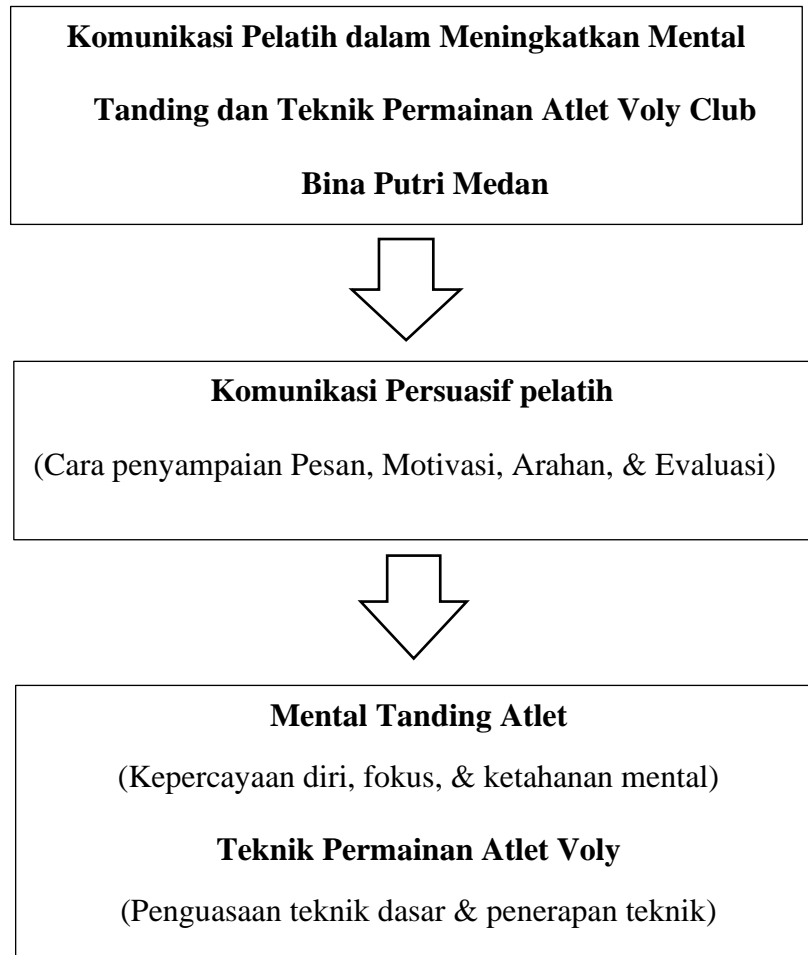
Komunikasi Pelatih dalam Meningkatkan Mental Tanding dan Teknik Permainan Atlet Voly Club Bina Putri Medan

Komunikasi Persuasif pelatih

(Cara penyampaian Pesan, Motivasi, Arahan, & Evaluasi)

Mental Tanding Atlet

(Kepercayaan diri, fokus, & ketahanan mental)

Teknik Permainan Atlet Voly

(Penguasaan teknik dasar & penerapan teknik)